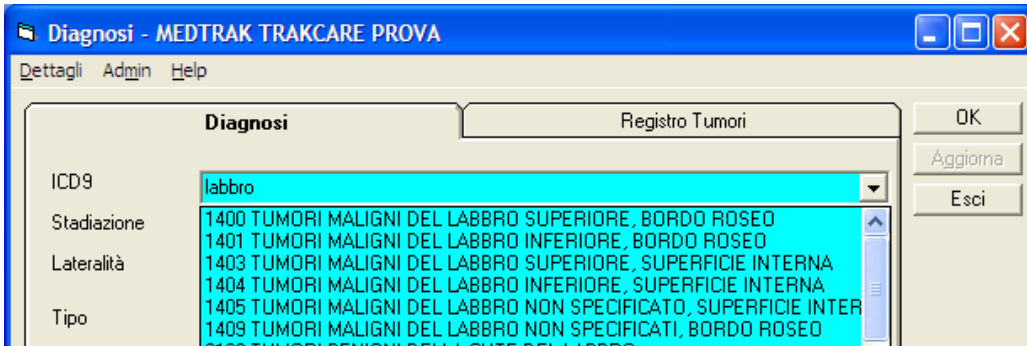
Diagnosi - MEDTRAK TRAKCARE PROVA

Dettagli Admin Help

Diagnosi

Registro Tumori

OK

Aggiorna

Esci

ICD9

labbro

Stadiazione

Lateralità

Tipo

1400 TUMORI MALIGNI DEL LABBRO SUPERIORE, BORDO ROSEO
1401 TUMORI MALIGNI DEL LABBRO INFERIORE, BORDO ROSEO
1403 TUMORI MALIGNI DEL LABBRO SUPERIORE, SUPERFICIE INTERNA
1404 TUMORI MALIGNI DEL LABBRO INFERIORE, SUPERFICIE INTERNA
1405 TUMORI MALIGNI DEL LABBRO NON SPECIFICATO, SUPERFICIE INTER
1409 TUMORI MALIGNI DEL LABBRO NON SPECIFICATI, BORDO ROSEO
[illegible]